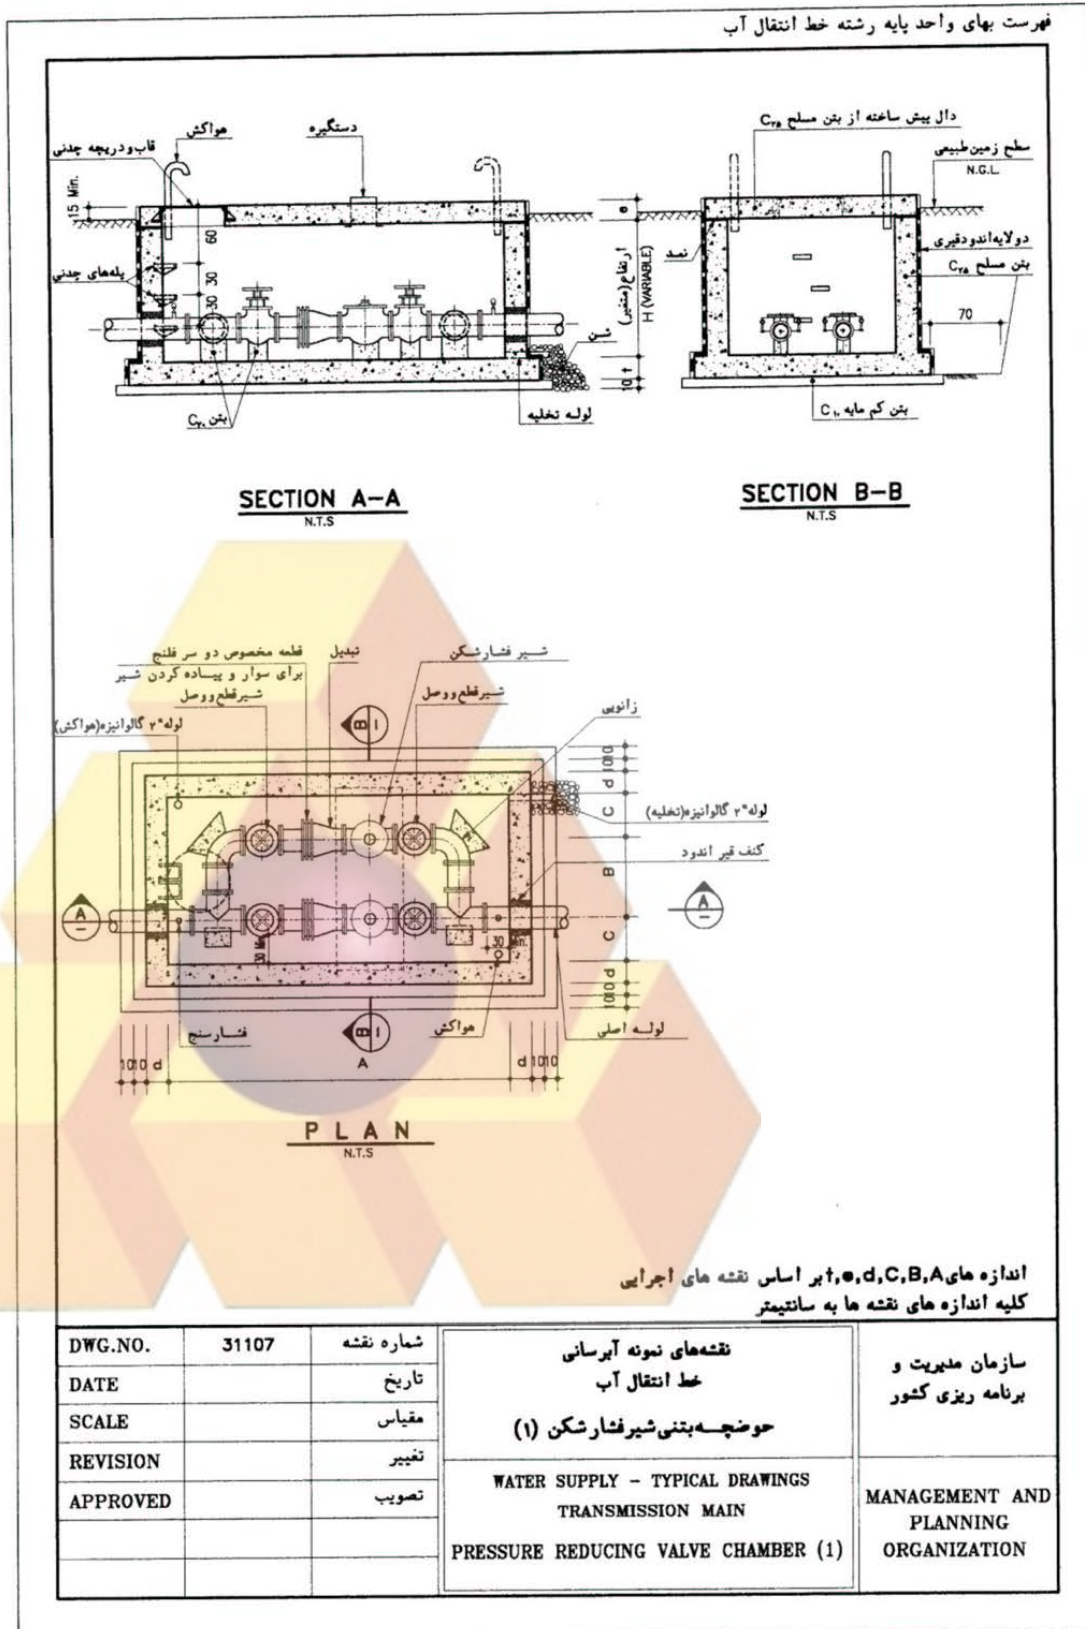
فهرست بهای واحد پایه رشته خط انتقال آب

هواکش
دستگیره
قاب و دریچه چدنی
15 Min.
60
30
30
پله‌های چدنی
شن
ارتفاع (متغیر)
H (VARIABLE)
e
10 t
بتن $C_{25}$
لوله تخلیه

دال پیش ساخته از بتن مسلح $C_{25}$
سطح زمین طبیعی
N.G.L.
دو لایه اندود قیری
بتن مسلح $C_{25}$
نمد
70
بتن کم مایه $C_{10}$

SECTION A-A
N.T.S

SECTION B-B
N.T.S

قطعه مخصوص دو سر فلنج برای سوار و پیاده کردن شیر
تبدیل
شیر فشارشکن
شیرقطع ووصل
شیرقطع ووصل
زانویی
لوله "۲ گالوانیزه (هواکش)
B
I
d 100
C
لوله "۲ گالوانیزه (تخلیه)
کنف قیر اندود
B
A
A
C
100 d
30
30 Min.
30 Min.
فشارسنج
هواکش
لوله اصلی
A
10 10 d
d 10 10

PLAN
N.T.S

اندازه های f,e,d,C,B,A بر اساس نقشه های اجرایی
کلیه اندازه های نقشه ها به سانتیمتر

| DWG.NO. | 31107 | شماره نقشه | نقشه‌های نمونه آبرسانی خط انتقال آب حوضچه بتنی شیرفشارشکن (۱) | سازمان مدیریت و برنامه ریزی کشور |
|---|---|---|---|---|
| DATE | | تاریخ | | |
| SCALE | | مقیاس | | |
| REVISION | | تغییر | WATER SUPPLY - TYPICAL DRAWINGS TRANSMISSION MAIN PRESSURE REDUCING VALVE CHAMBER (1) | MANAGEMENT AND PLANNING ORGANIZATION |
| APPROVED | | تصویب | | |